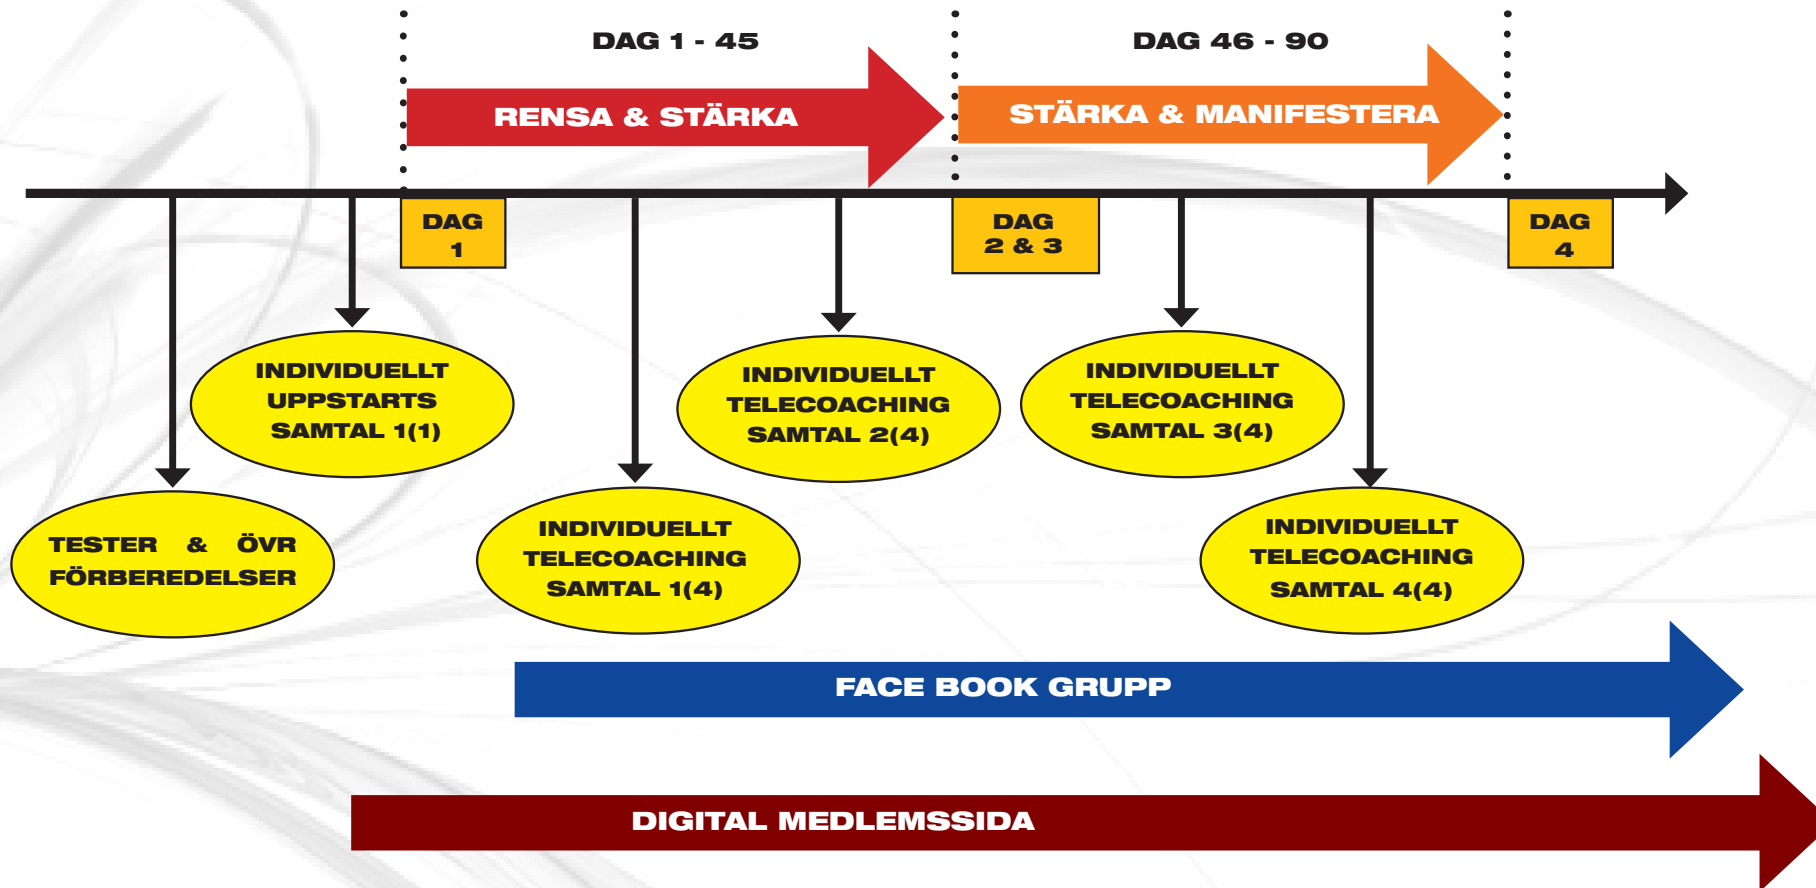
DAG 1 - 45

DAG 46 - 90

RENSA & STÄRKA

STÄRKA & MANIFESTERA

DAG 1

DAG 2 & 3

DAG 4

INDIVIDUELLT UPPSTARTS SAMTAL 1(1)

INDIVIDUELLT TELECOACHING SAMTAL 2(4)

INDIVIDUELLT TELECOACHING SAMTAL 3(4)

TESTER & ÖVR FÖRBEREDELSER

INDIVIDUELLT TELECOACHING SAMTAL 1(4)

INDIVIDUELLT TELECOACHING SAMTAL 4(4)

FACE BOOK GRUPP

DIGITAL MEDLEMSSIDA